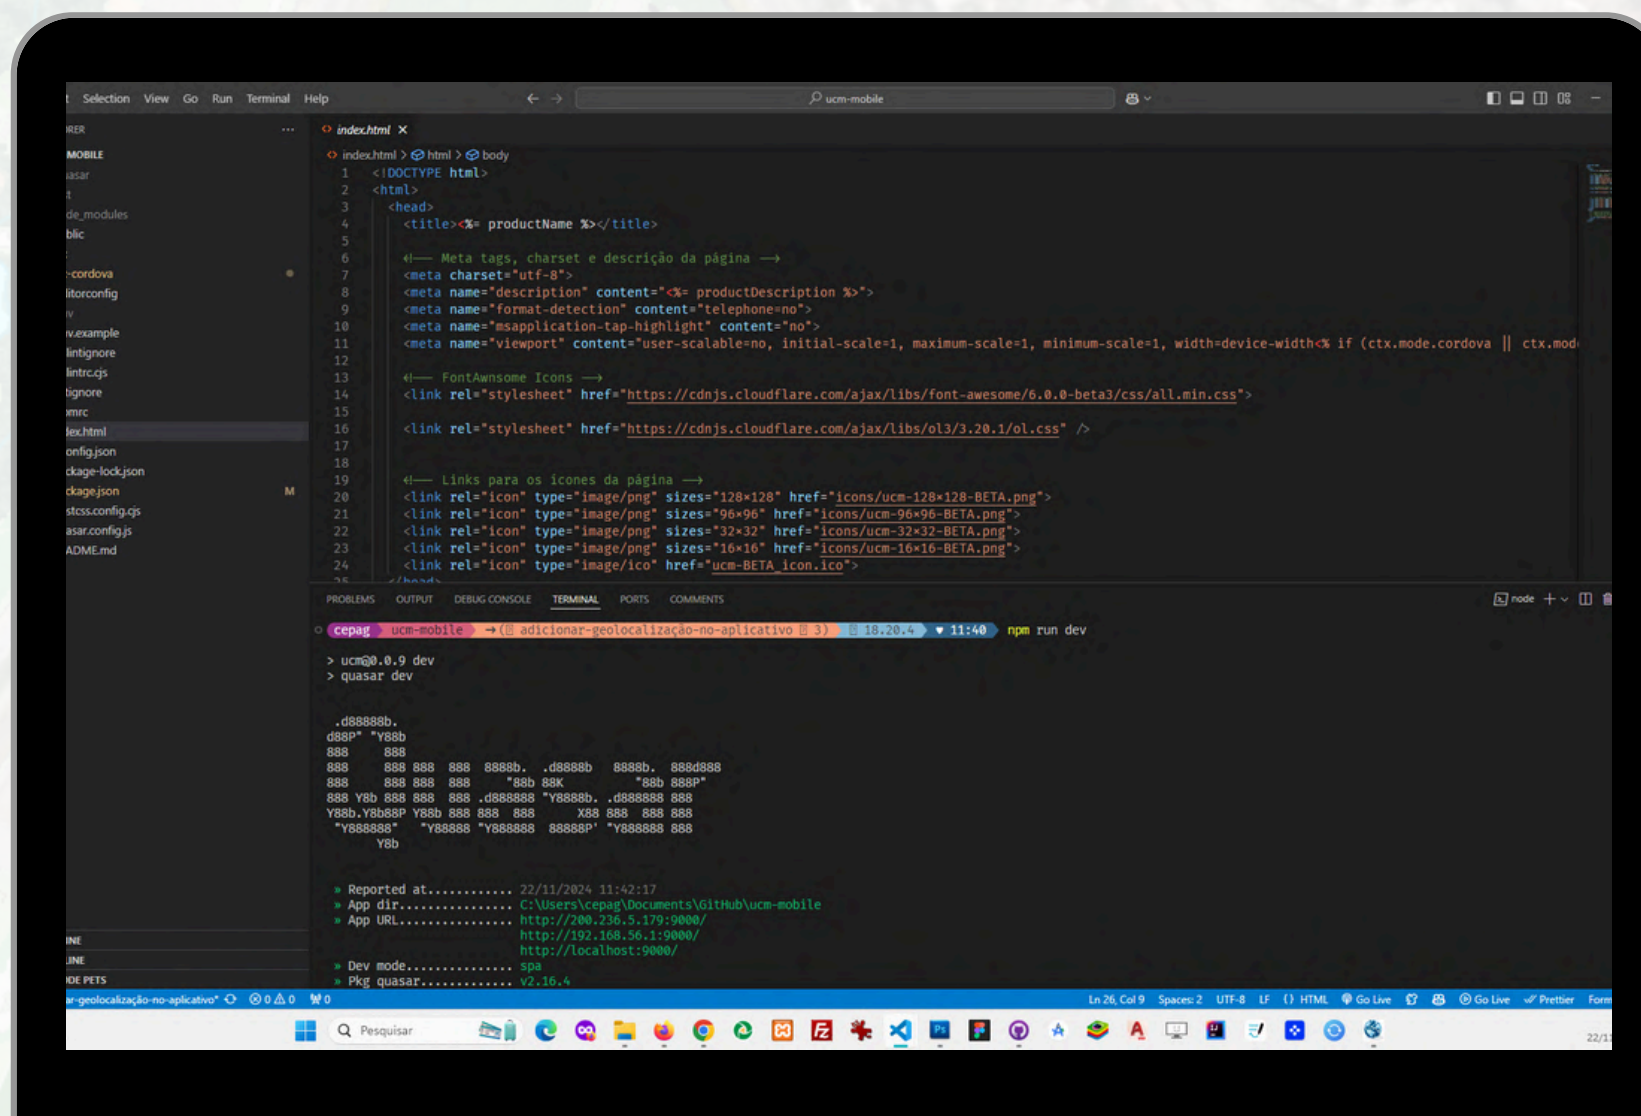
Selection View Go Run Terminal Help

ucm-mobile

RER ...
MOBILE
lasar
t
de_modules
blic
-cordova
itorconfig
v
v.example
lintignore
lintrc.cjs
tignore
xmrc
lex.html
onfig.json
ckage-lock.json
ckage.json M
stcss.config.cjs
asar.config.js
ADME.md

index.html ×

index.html > html > body

1 <!DOCTYPE html>
2 <html>
3 <head>
4 <title><%= productName %></title>
5
6 <!-- Meta tags, charset e descrição da página -->
7 <meta charset="utf-8">
8 <meta name="description" content="<%= productDescription %>">
9 <meta name="format-detection" content="telephone=no">
10 <meta name="msapplication-tap-highlight" content="no">
11 <meta name="viewport" content="user-scalable=no, initial-scale=1, maximum-scale=1, minimum-scale=1, width=device-width<% if (ctx.mode.cordova || ctx.mod
12
13 <!-- FontAwnsome Icons -->
14 <link rel="stylesheet" href="https://cdnjs.cloudflare.com/ajax/libs/font-awesome/6.0.0-beta3/css/all.min.css">
15
16 <link rel="stylesheet" href="https://cdnjs.cloudflare.com/ajax/libs/ol3/3.20.1/ol.css" />
17
18
19 <!-- Links para os ícones da página -->
20 <link rel="icon" type="image/png" sizes="128x128" href="icons/ucm-128x128-BETA.png">
21 <link rel="icon" type="image/png" sizes="96x96" href="icons/ucm-96x96-BETA.png">
22 <link rel="icon" type="image/png" sizes="32x32" href="icons/ucm-32x32-BETA.png">
23 <link rel="icon" type="image/png" sizes="16x16" href="icons/ucm-16x16-BETA.png">
24 <link rel="icon" type="image/ico" href="ucm-BETA_icon.ico">

PROBLEMS OUTPUT DEBUG CONSOLE TERMINAL PORTS COMMENTS node +

cepag ucm-mobile adicionar-geolocalização-no-aplicativo 3) 18.20.4 11:40 npm run dev

> ucm@0.0.9 dev
> quasar dev

.d88888b.
d88P" "Y88b
888 888
888 888 888 888 8888b. .d8888b 8888b. 888d888
888 888 888 888 "88b 88K "88b 888P"
888 Y8b 888 888 888 .d888888 "Y8888b. .d888888 888
Y88b.Y8b88P Y88b 888 888 888 X88 888 888 888
"Y888888" "Y88888 "Y888888 88888P' "Y888888 888
Y8b

» Reported at............ 22/11/2024 11:42:17
» App dir................ C:\Users\cepag\Documents\GitHub\ucm-mobile
» App URL................ http://200.236.5.179:9000/
http://192.168.56.1:9000/
http://localhost:9000/
» Dev mode............... spa
» Pkg quasar............. v2.16.4

INE
LINE
DE PETS
ar-geolocalização-no-aplicativo* ⊗ 0 ⚠ 0 0
Ln 26, Col 9 Spaces: 2 UTF-8 LF {} HTML Go Live Go Live ✓ Prettier Form

Pesquisar
22/1